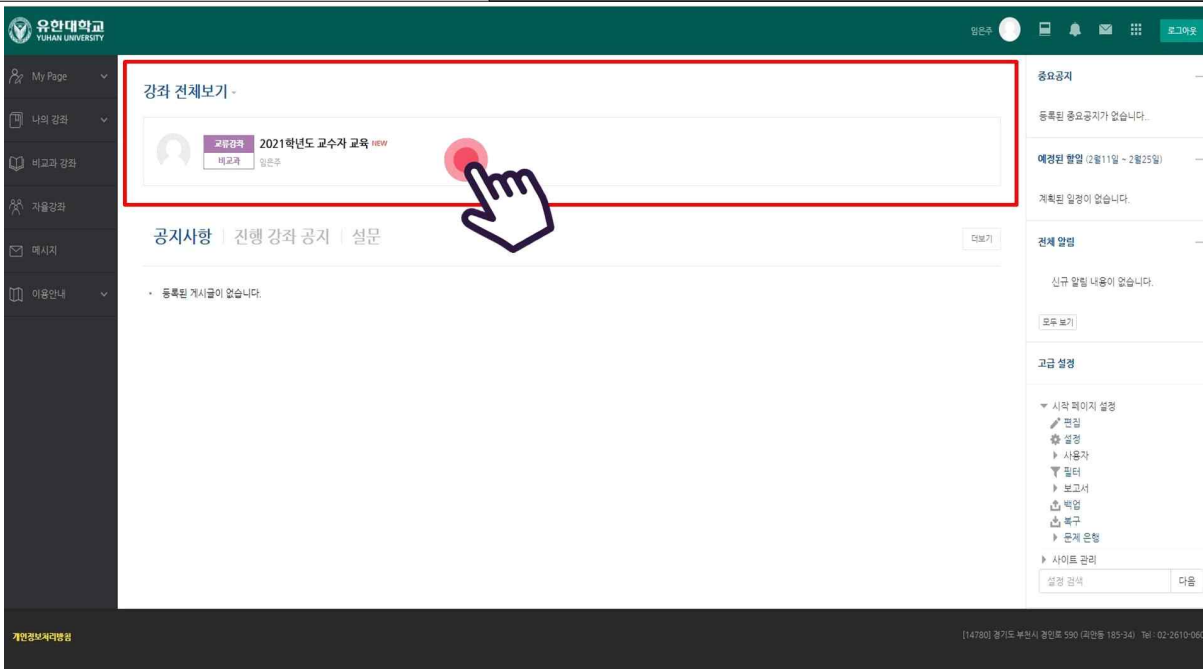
유한대학교
YUHAN UNIVERSITY

임은주

로그아웃

My Page
나의 강좌
비교과 강좌
자율강좌
메시지
이용안내

강좌 전체보기

교류강좌
비교과
2021학년도 교수자 교육 NEW
임은주

공지사항 | 진행 강좌 공지 | 설문

더보기

• 등록된 게시글이 없습니다.

중요공지
등록된 중요공지가 없습니다.

예정된 할일 (2월11일 ~ 2월25일)
계획된 일정이 없습니다.

전체 알림
신규 알림 내용이 없습니다.
모두 보기

고급 설정
시작 페이지 설정
편집
설정
사용자
필터
보고서
백업
복구
문제 은행
사이트 관리
설정 검색
다음

개인정보처리방침

[14780] 경기도 부천시 경인로 590 (괴안동 185-34) Tel : 02-2610-060